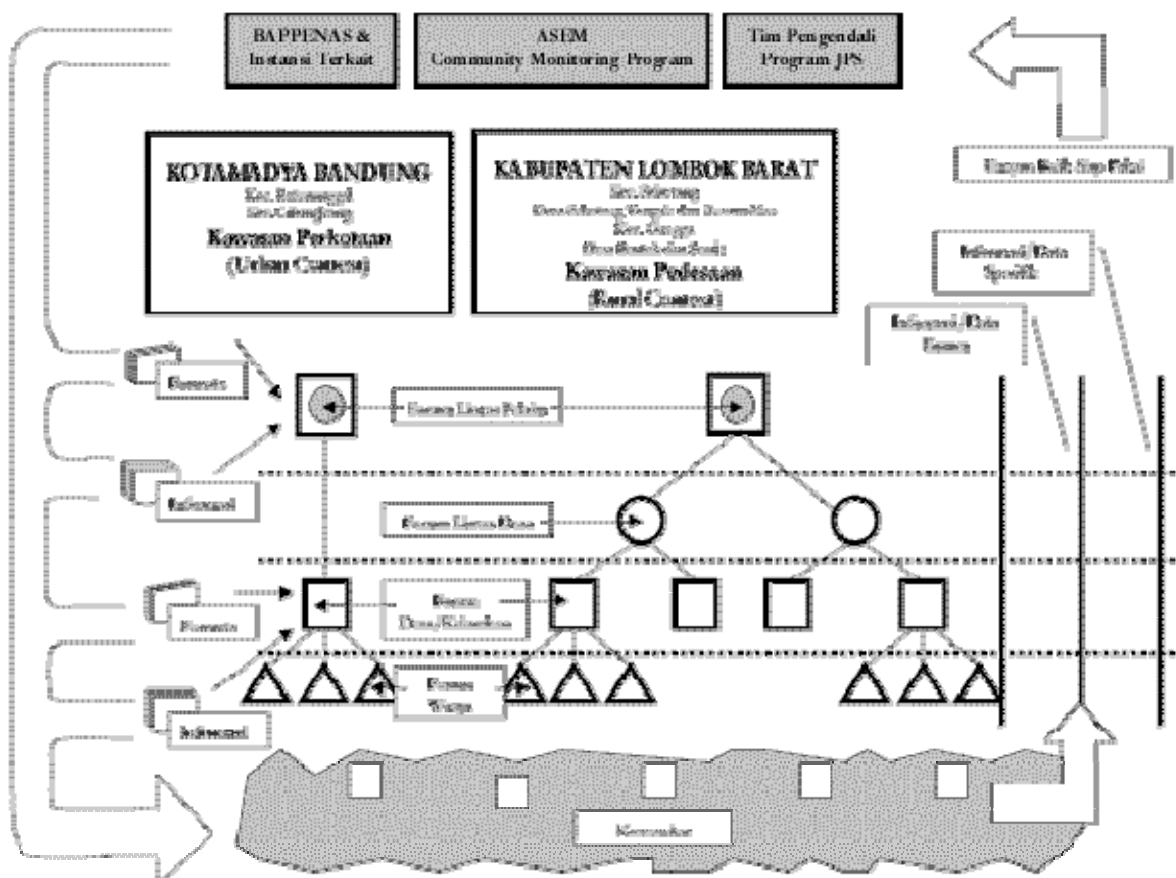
BAPPENAS & Instansi Terkait

ASEM Community Monitoring Program

Tim Pengendali Program JPS

KOTAMADYA BANDUNG
Kec. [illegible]
Kec. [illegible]
Kawasan Perkotaan
(Urban Context)

KABUPATEN LOMBOK BARAT
Kec. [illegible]
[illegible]
Kec. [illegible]
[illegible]
Kawasan Pedesaan
(Rural Context)

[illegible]

Informasi/Data Spesifik

Informasi/Data Umum

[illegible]

Forum Lintas Pelaku

Informasi

Forum Lintas Desa

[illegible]

Forum Desa/Kelurahan

Forum Warga

Informasi

Komunitas